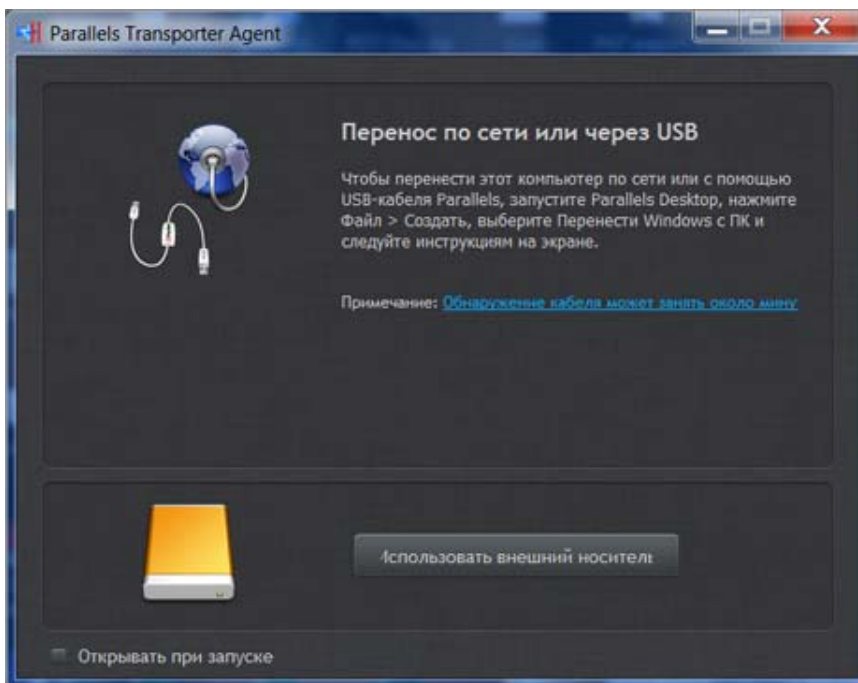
Parallels Transporter Agent

Перенос по сети или через USB

Чтобы перенести этот компьютер по сети или с помощью USB-кабеля Parallels, запустите Parallels Desktop, нажмите Файл > Создать, выберите Перенести Windows с ПК и следуйте инструкциям на экране.

Примечание: Обнаружение кабеля может занять около мину

Использовать внешний носитель

Открывать при запуске